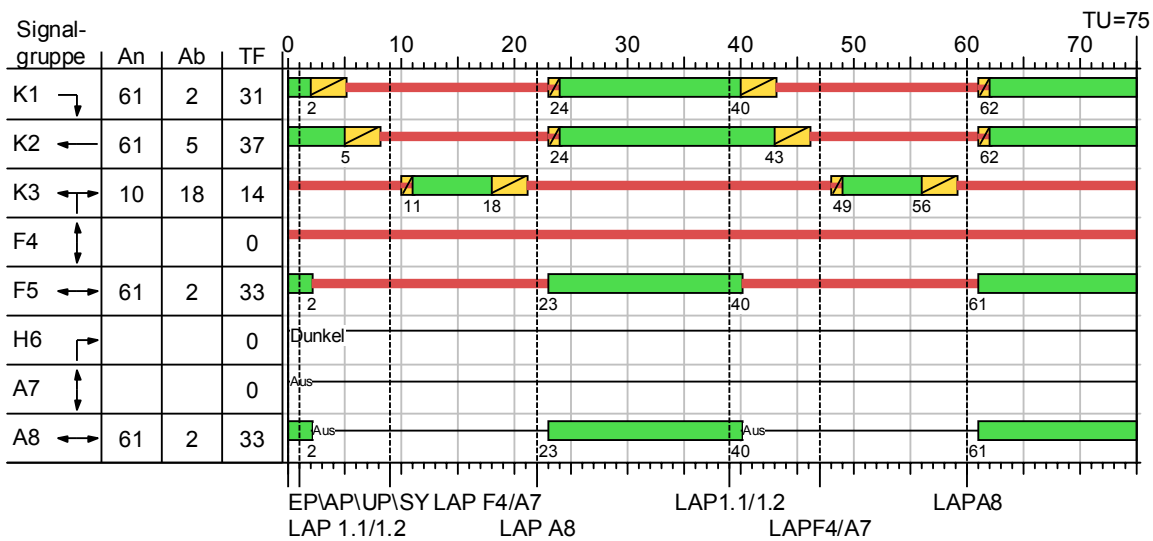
| Signal-gruppe | An | Ab | TF |
|---|---|---|---|
| K1 | 61 | 2 | 31 |
| K2 | 61 | 5 | 37 |
| K3 | 10 | 18 | 14 |
| F4 | | | 0 |
| F5 | 61 | 2 | 33 |
| H6 | | | 0 |
| A7 | | | 0 |
| A8 | 61 | 2 | 33 |

TU=75

0 10 20 30 40 50 60 70

2 24 40 62
5 24 43 62
11 18 49 56
2 23 40 61
Dunkel
Aus
Aus Aus
2 23 40 61

EP\AP\UP\SY LAP F4/A7 LAP1.1/1.2 LAPA8
LAP 1.1/1.2 LAP A8 LAPF4/A7